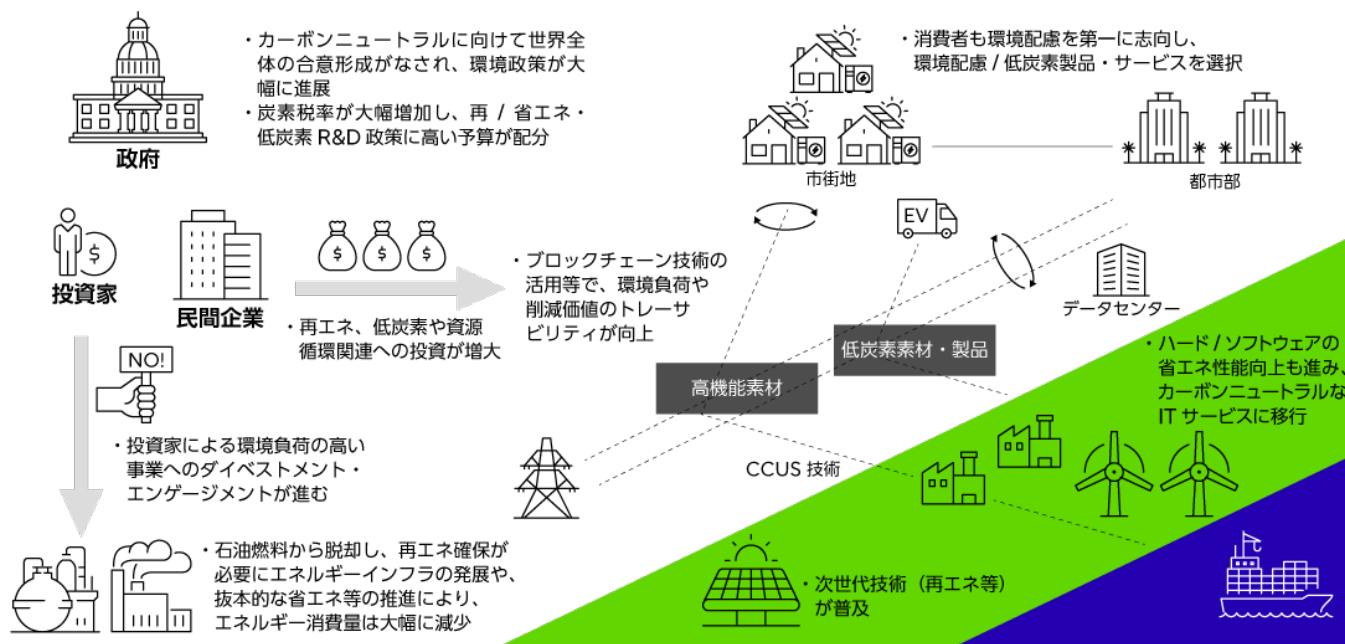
政府

・カーボンニュートラルに向けて世界全体の合意形成がなされ、環境政策が大幅に進展
・炭素税率が大幅増加し、再 / 省エネ・低炭素 R&D 政策に高い予算が配分

投資家

民間企業

・再エネ、低炭素や資源循環関連への投資が増大

NO!

・投資家による環境負荷の高い事業へのダイベストメント・エンゲージメントが進む

・石油燃料から脱却し、再エネ確保が必要にエネルギーインフラの発展や、抜本的な省エネ等の推進により、エネルギー消費量は大幅に減少

・ブロックチェーン技術の活用等で、環境負荷や削減価値のトレーサビリティが向上

・消費者も環境配慮を第一に志向し、環境配慮 / 低炭素製品・サービスを選択

市街地

都市部

EV

データセンター

低炭素素材・製品

高機能素材

CCUS 技術

・ハード / ソフトウェアの省エネ性能向上も進み、カーボンニュートラルな IT サービスに移行

・次世代技術（再エネ等）が普及